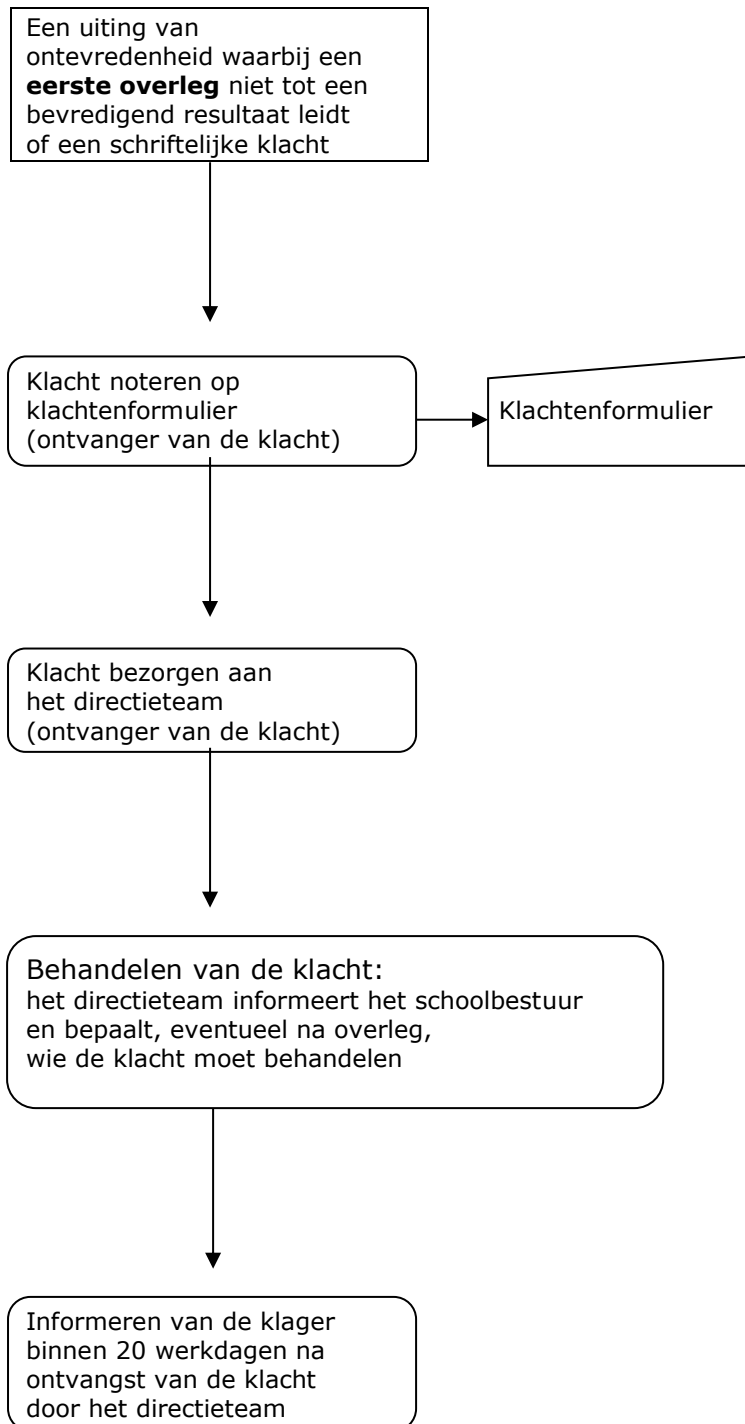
Een uiting van ontevredenheid waarbij een **eerste overleg** niet tot een bevredigend resultaat leidt of een schriftelijke klacht

Klacht noteren op klachtenformulier (ontvanger van de klacht)

Klachtenformulier

Klacht bezorgen aan het directieteam (ontvanger van de klacht)

Behandelen van de klacht:
het directieteam informeert het schoolbestuur en bepaalt, eventueel na overleg, wie de klacht moet behandelen

Informeren van de klager binnen 20 werkdagen na ontvangst van de klacht door het directieteam